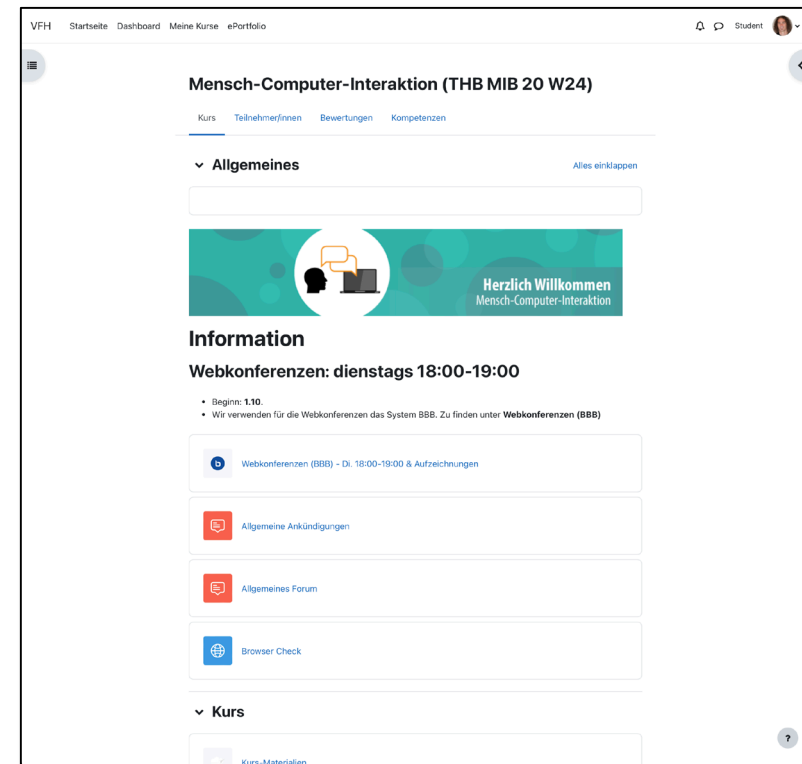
VFH Startseite Dashboard Meine Kurse ePortfolio

Student

Mensch-Computer-Interaktion (THB MIB 20 W24)

Kurs Teilnehmer/innen Bewertungen Kompetenzen

Allgemeines

Alles einklappen

Herzlich Willkommen
Mensch-Computer-Interaktion

Information

Webkonferenzen: dienstags 18:00-19:00

- Beginn: **1.10.**
- Wir verwenden für die Webkonferenzen das System BBB. Zu finden unter **Webkonferenzen (BBB)**

Webkonferenzen (BBB) - Di. 18:00-19:00 & Aufzeichnungen

Allgemeine Ankündigungen

Allgemeines Forum

Browser Check

Kurs

Kurs-Materialien

?